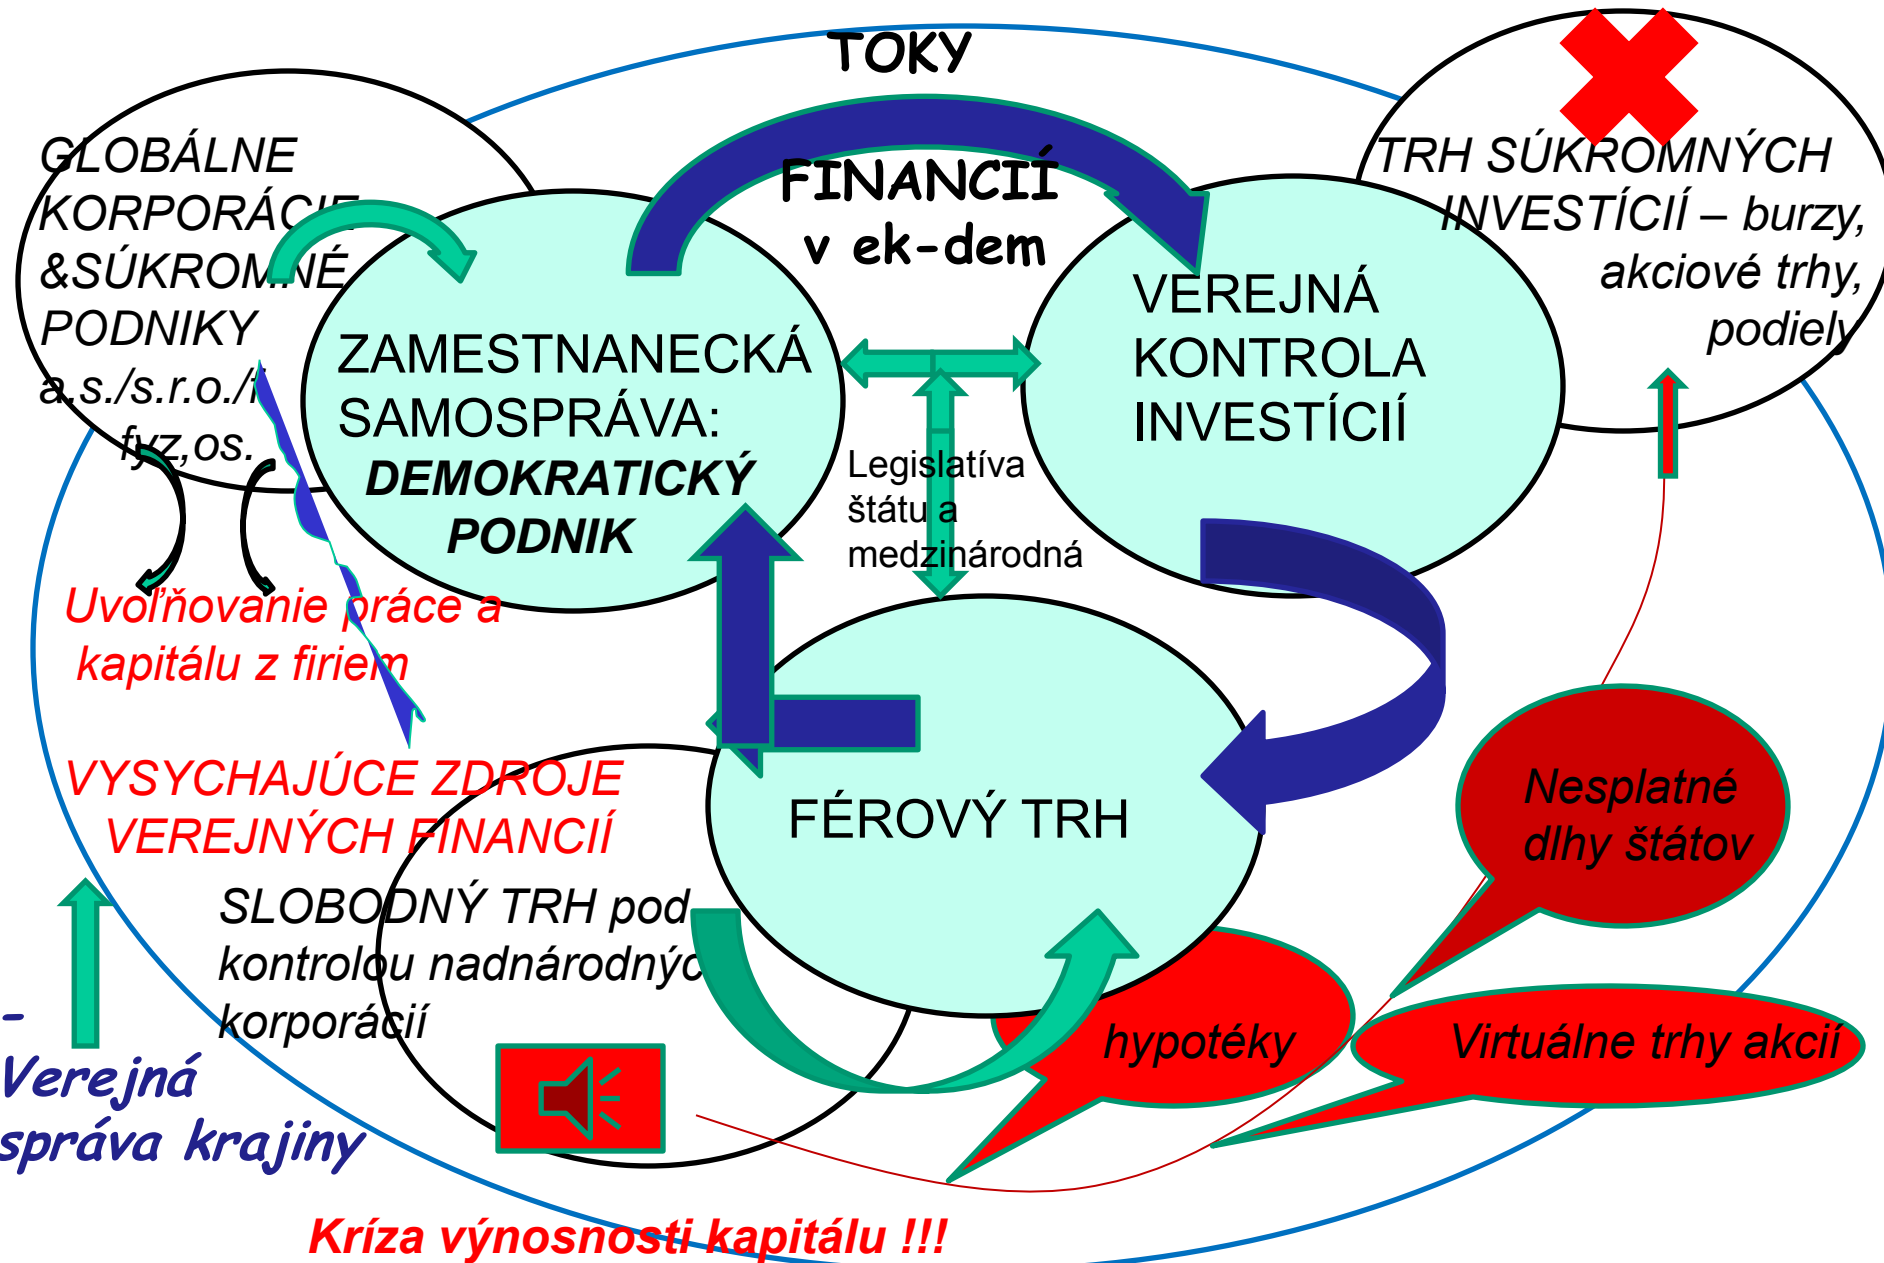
TOKY
FINANCIÍ
v ek-dem

GLOBÁLNE KORPORÁCIE &SÚKROMNÉ PODNIKY a.s./s.r.o./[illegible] fyz,os.

ZAMESTNANECKÁ SAMOSPRÁVA:
DEMOKRATICKÝ PODNIK

VEREJNÁ KONTROLA INVESTÍCIÍ

TRH SÚKROMNÝCH INVESTÍCIÍ – burzy, akciové trhy, podiely

Legislatíva štátu a medzinárodná

Uvoľňovanie práce a kapitálu z firiem

FÉROVÝ TRH

VYSYCHAJÚCE ZDROJE VEREJNÝCH FINANCIÍ

SLOBODNÝ TRH pod kontrolou nadnárodnýc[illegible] korporácií

Nesplatné dlhy štátov

hypotéky

Virtuálne trhy akcií

-
Verejná správa krajiny

Kríza výnosnosti kapitálu !!!